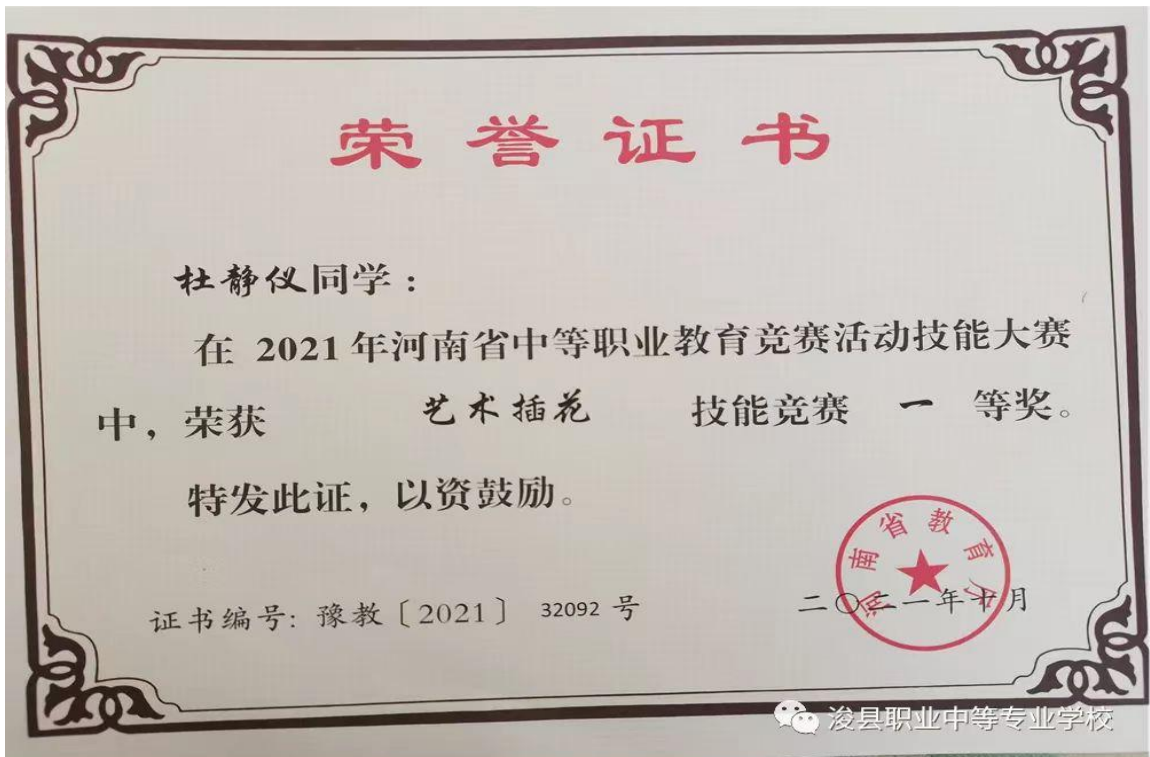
荣誉证书

杜静仪同学：

在 2021 年河南省中等职业教育竞赛活动技能大赛中，荣获 艺术插花 技能竞赛 一 等奖。

特发此证，以资鼓励。

证书编号：豫教〔2021〕 32092 号

河南省教育厅

二〇二一年十月

浚县职业中等专业学校